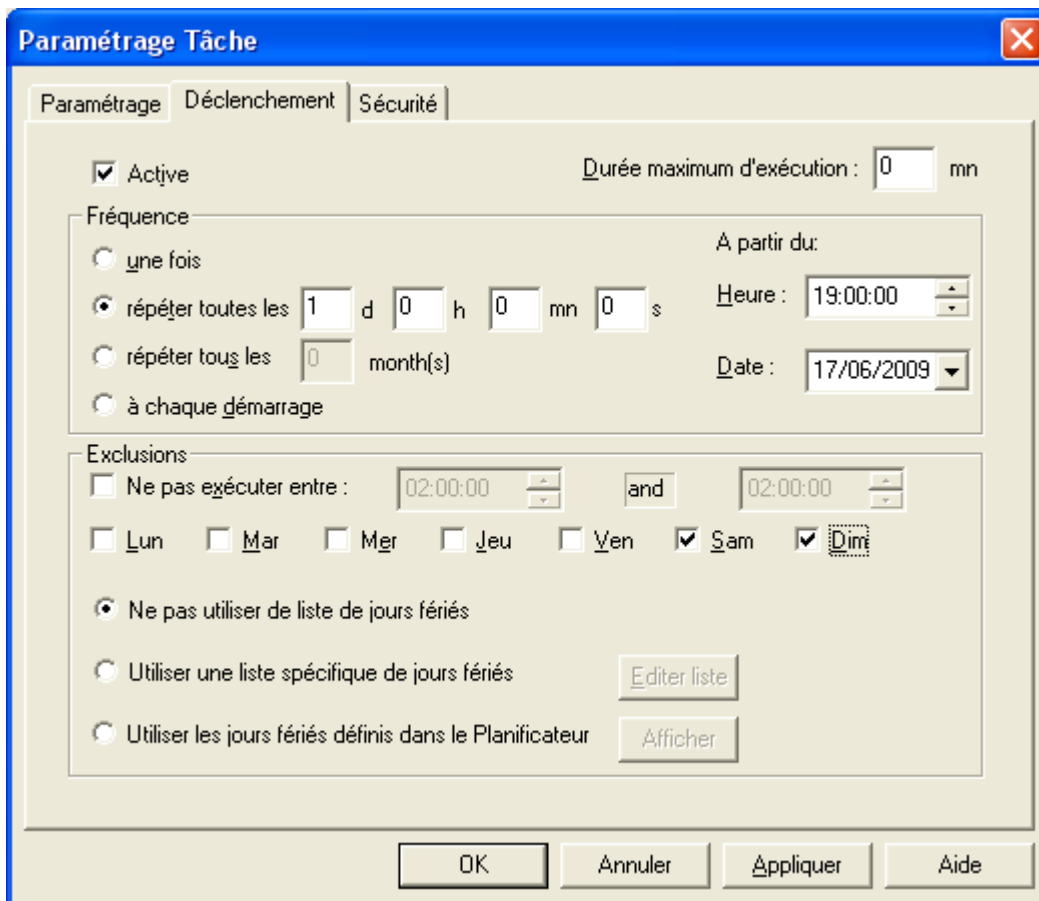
Paramétrage Tâche

Paramétrage | Déclenchement | Sécurité

Active

Durée maximum d'exécution : 0 mn

Fréquence

une fois

répéter toutes les 1 d 0 h 0 mn 0 s

répéter tous les 0 month(s)

à chaque démarrage

A partir du:

Heure : 19:00:00

Date : 17/06/2009

Exclusions

Ne pas exécuter entre : 02:00:00 and 02:00:00

Lun Mar Mer Jeu Ven Sam Dim

Ne pas utiliser de liste de jours fériés

Utiliser une liste spécifique de jours fériés

Editer liste

Utiliser les jours fériés définis dans le Planificateur

Afficher

OK Annuler Appliquer Aide